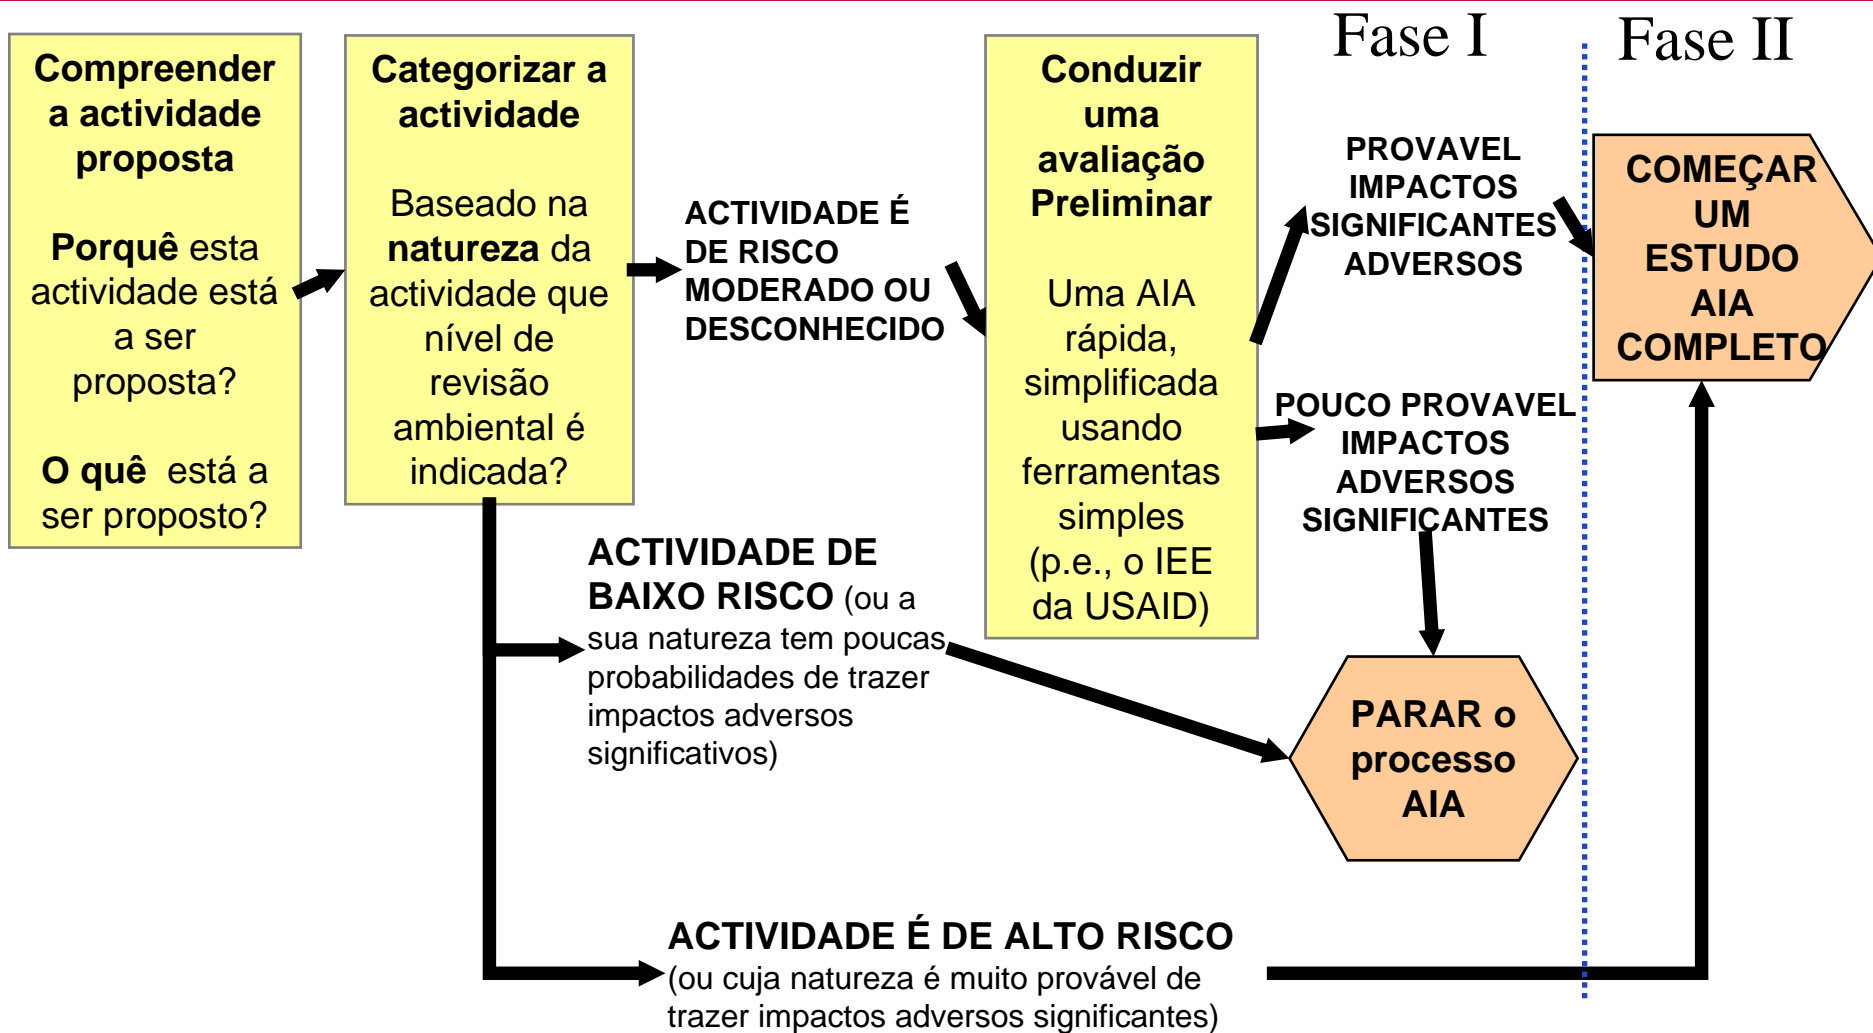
Fase I

Fase II

Compreender a actividade proposta

Porquê esta actividade está a ser proposta?

O quê está a ser proposto?

Categorizar a actividade

Baseado na natureza da actividade que nível de revisão ambiental é indicada?

ACTIVIDADE É DE RISCO MODERADO OU DESCONHECIDO

Conduzir uma avaliação Preliminar

Uma AIA rápida, simplificada usando ferramentas simples (p.e., o IEE da USAID)

PROVAVEL IMPACTOS SIGNIFICANTES ADVERSOS

COMEÇAR UM ESTUDO AIA COMPLETO

POUCO PROVAVEL IMPACTOS ADVERSOS SIGNIFICANTES

ACTIVIDADE DE BAIXO RISCO (ou a sua natureza tem poucas probabilidades de trazer impactos adversos significativos)

PARAR o processo AIA

ACTIVIDADE É DE ALTO RISCO (ou cuja natureza é muito provável de trazer impactos adversos significantes)